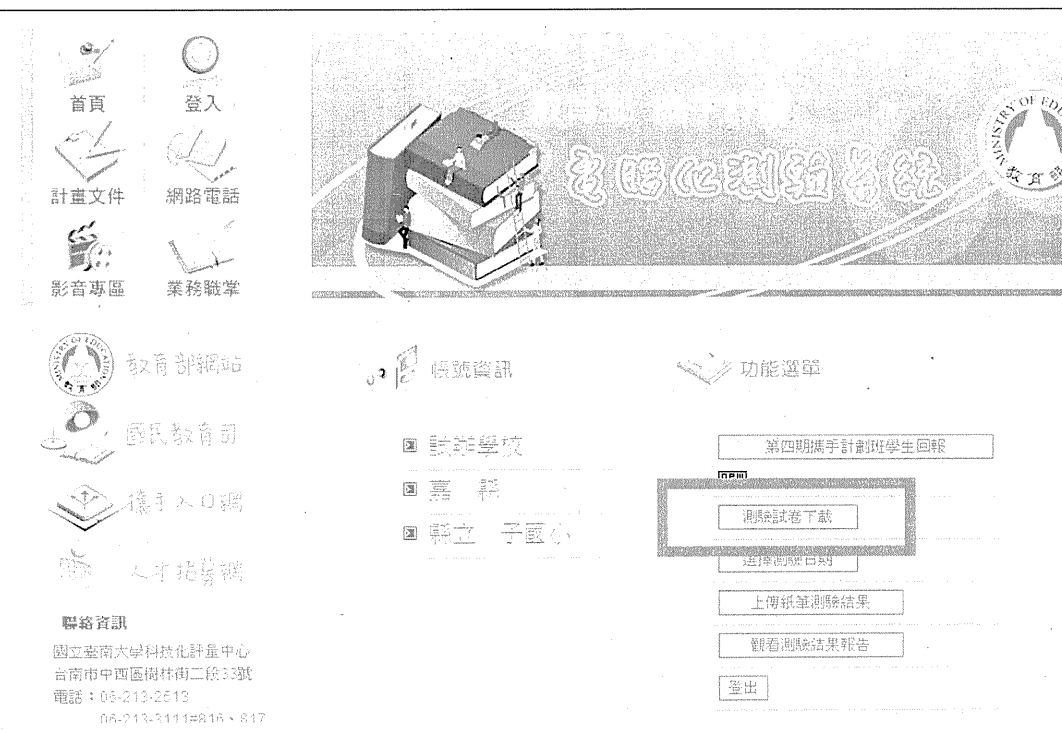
首頁
登入
計畫文件
網路電話
影音專區
業務職掌

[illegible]
電腦化測驗系統
MINISTRY OF EDU
教育部

教育部網站
國民教育司
攜手入口網
人才招募網

帳號資訊
試辦學校
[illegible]
縣立 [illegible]子國小

功能選單
第四期攜手計劃班學生回報
測驗試卷下載
選擇測驗日期
上傳紙筆測驗結果
觀看測驗結果報告
登出

聯絡資訊
國立臺南大學科技化評量中心
台南市中西區樹林街二段33號
電話：06-213-2613
06-213-3111#816、817